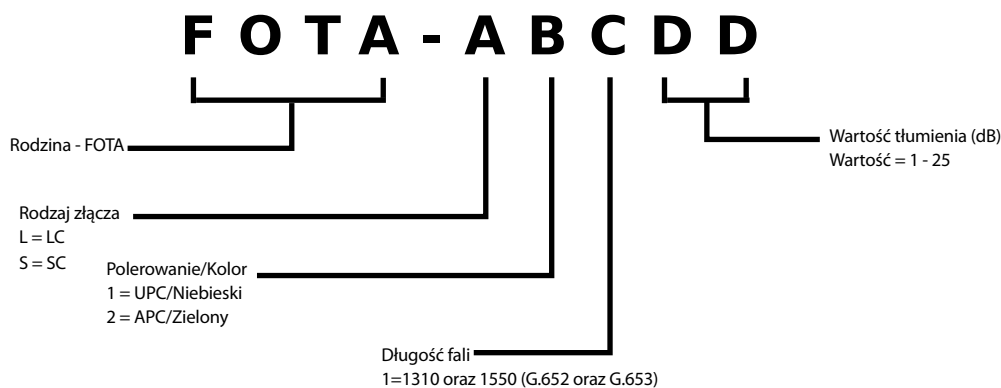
F O T A - A B C D D

Wartość tłumienia (dB)
Wartość = 1 - 25

Rodzina - FOTA

Rodzaj złącza
L = LC
S = SC

Polerowanie/Kolor
1 = UPC/Niebieski
2 = APC/Zielony

Długość fali
1=1310 oraz 1550 (G.652 oraz G.653)